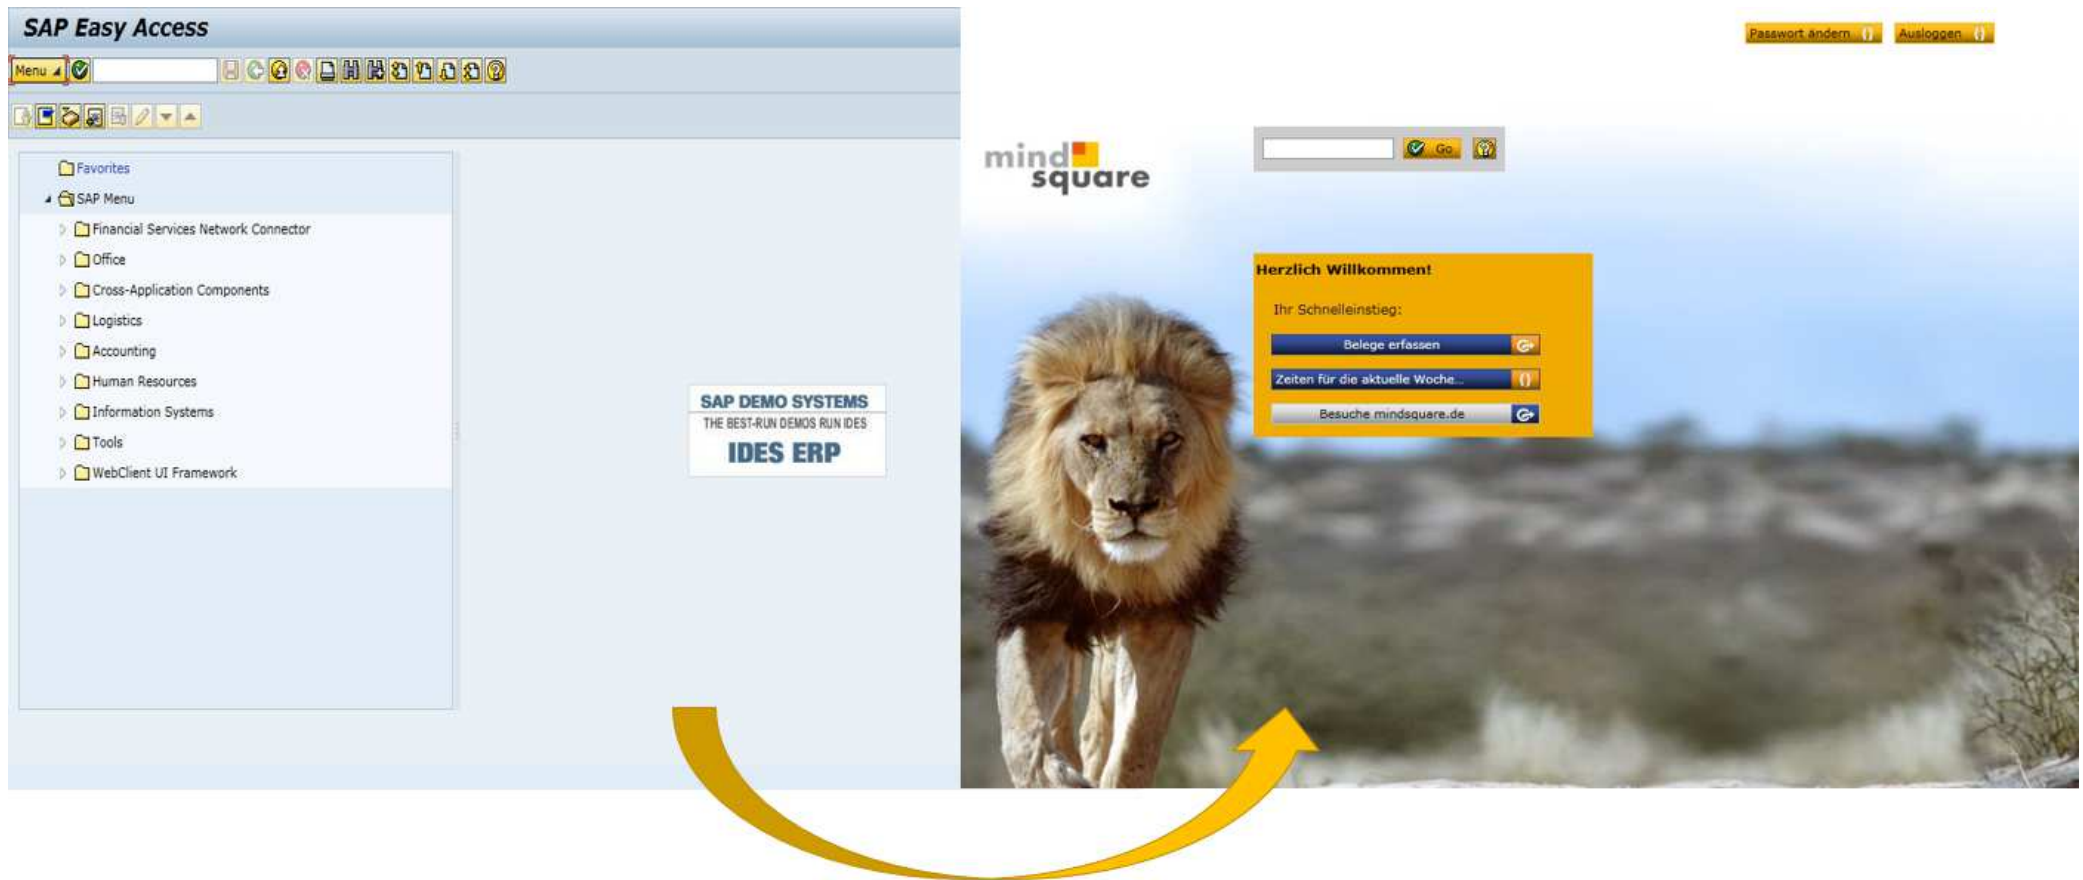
SAP Easy Access

Menu

Favorites
SAP Menu
Financial Services Network Connector
Office
Cross-Application Components
Logistics
Accounting
Human Resources
Information Systems
Tools
WebClient UI Framework

SAP DEMO SYSTEMS
THE BEST-RUN DEMOS RUN IDES
IDES ERP

Passwort ändern
Ausloggen

mind square

Go

Herzlich Willkommen!
Ihr Schnelleinstieg:
Belege erfassen
Zeiten für die aktuelle Woche...
Besuche mindsquare.de